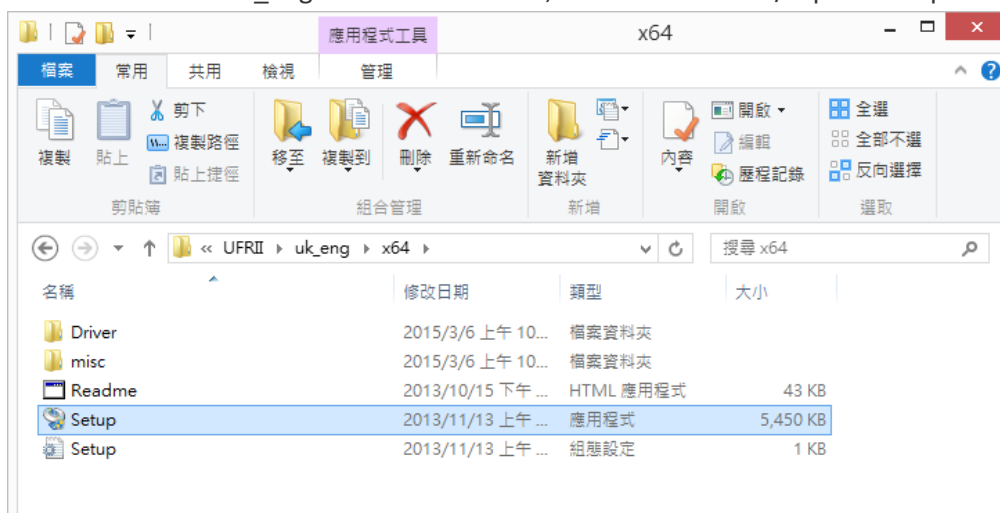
應用程式工具　x64

檔案　常用　共用　檢視　管理

複製　貼上　剪下　複製路徑　貼上捷徑
剪貼簿

移至　複製到　刪除　重新命名
組合管理

新增資料夾
新增

內容　開啟　編輯　歷程記錄
開啟

全選　全部不選　反向選擇
選取

« UFRII › uk_eng › x64 ›　搜尋 x64

| 名稱 | 修改日期 | 類型 | 大小 |
|---|---|---|---|
| Driver | 2015/3/6 上午 10... | 檔案資料夾 | |
| misc | 2015/3/6 上午 10... | 檔案資料夾 | |
| Readme | 2013/10/15 下午 ... | HTML 應用程式 | 43 KB |
| Setup | 2013/11/13 上午 ... | 應用程式 | 5,450 KB |
| Setup | 2013/11/13 上午 ... | 組態設定 | 1 KB |